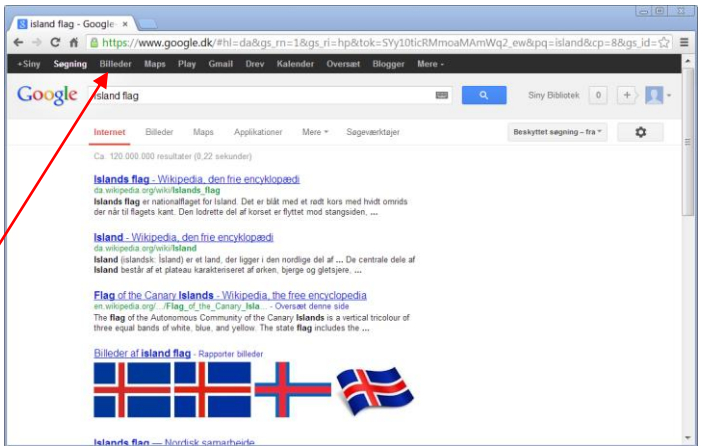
8 island flag - Google ×

https://www.google.dk/#hl=da&gs_rn=1&gs_ri=hp&tok=SYy10ticRMmoaMAmWq2_ew&pq=island&cp=8&gs_id=

+Siny Søgning Billeder Maps Play Gmail Drev Kalender Oversæt Blogger Mere

Google island flag

Siny Bibliotek 0 +

Internet Billeder Maps Applikationer Mere Søgeværktøjer

Beskyttet søgning – fra

Ca. 120.000.000 resultater (0,22 sekunder)

Islands flag - Wikipedia, den frie encyklopædi
da.wikipedia.org/wiki/Islands_flag
Islands flag er nationalflaget for Island. Det er blåt med et rødt kors med hvidt omrids der når til flagets kant. Den lodrette del af korset er flyttet mod stangsiden, ...

Island - Wikipedia, den frie encyklopædi
da.wikipedia.org/wiki/Island
Island (islandsk: Ísland) er et land, der ligger i den nordlige del af ... De centrale dele af Island består af et plateau karakteriseret af ørken, bjerge og gletsjere, ...

Flag of the Canary Islands - Wikipedia, the free encyclopedia
en.wikipedia.org/.../Flag_of_the_Canary_Isla... - Oversæt denne side
The flag of the Autonomous Community of the Canary Islands is a vertical tricolour of three equal bands of white, blue, and yellow. The state flag includes the ...

Billeder af island flag - Rapporter billeder

Islands flag — Nordisk samarbejde